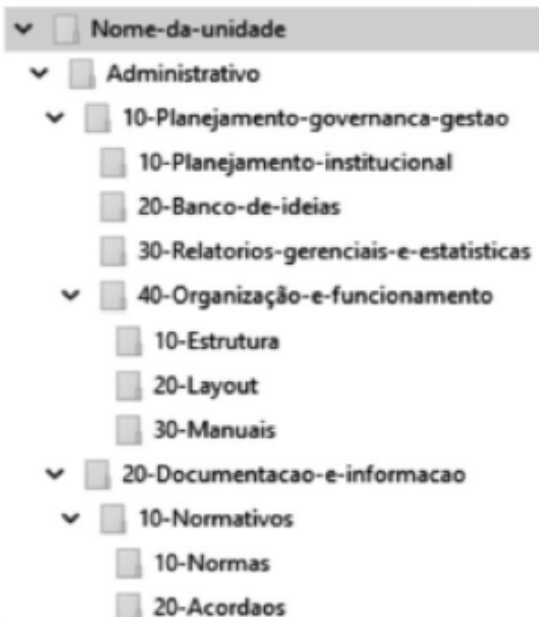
Nome-da-unidade
Administrativo
10-Planejamento-governanca-gestao
10-Planejamento-institucional
20-Banco-de-ideias
30-Relatorios-gerenciais-e-estatisticas
40-Organização-e-funcionamento
10-Estrutura
20-Layout
30-Manuais
20-Documentacao-e-informacao
10-Normativos
10-Normas
20-Acordaos